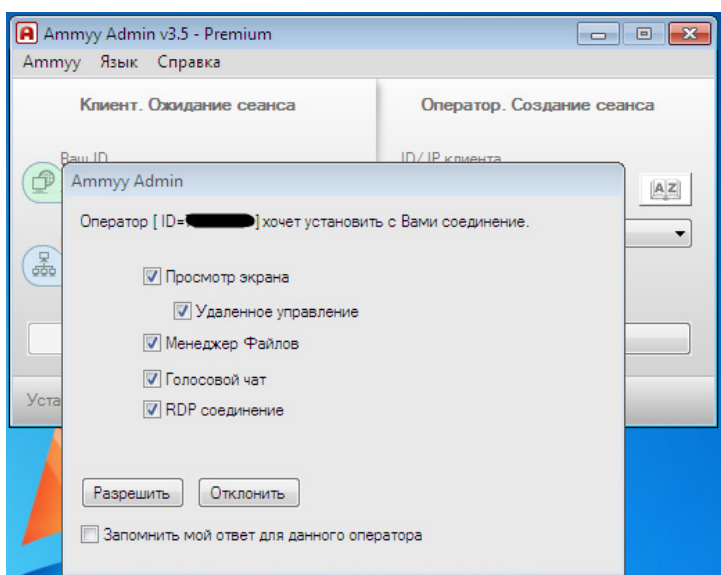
Ammyy Admin v3.5 - Premium
Ammyy Язык Справка

Клиент. Ожидание сеанса

Оператор. Создание сеанса

Ваш ID

ID/IP клиента

Уста

Ammyy Admin

Оператор [ ID=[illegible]] хочет установить с Вами соединение.

Просмотр экрана
Удаленное управление
Менеджер Файлов
Голосовой чат
RDP соединение

Разрешить Отклонить

Запомнить мой ответ для данного оператора